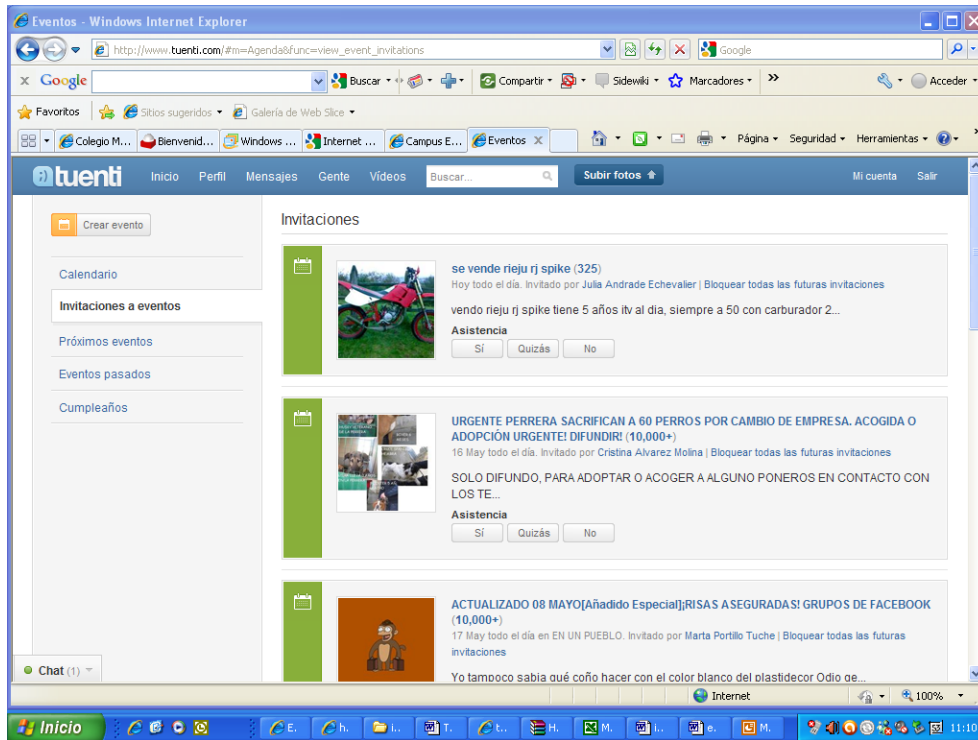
Eventos - Windows Internet Explorer

http://www.tuenti.com/#m=Agenda&func=view_event_invitations

Google

x Google

Buscar · Compartir · Sidewiki · Marcadores · »

Acceder ·

Favoritos | Sitios sugeridos · Galería de Web Slice ·

Colegio M... | Bienvenid... | Windows ... | Internet ... | Campus E... | Eventos

Página · Seguridad · Herramientas ·

tuenti Inicio Perfil Mensajes Gente Vídeos Buscar... Subir fotos Mi cuenta Salir

Crear evento

Calendario

Invitaciones a eventos

Próximos eventos

Eventos pasados

Cumpleaños

Invitaciones

se vende rieju rj spike (325)
Hoy todo el día. Invitado por Julia Andrade Echevalier | Bloquear todas las futuras invitaciones
vendo rieju rj spike tiene 5 años itv al dia, siempre a 50 con carburador 2...
Asistencia
Sí Quizás No

URGENTE PERRERA SACRIFICAN A 60 PERROS POR CAMBIO DE EMPRESA. ACOGIDA O ADOPCIÓN URGENTE! DIFUNDIR! (10,000+)
16 May todo el día. Invitado por Cristina Alvarez Molina | Bloquear todas las futuras invitaciones
SOLO DIFUNDO, PARA ADOPTAR O ACOGER A ALGUNO PONEROS EN CONTACTO CON LOS TE...
Asistencia
Sí Quizás No

ACTUALIZADO 08 MAYO[Añadido Especial]¡RISAS ASEGURADAS! GRUPOS DE FACEBOOK (10,000+)
17 May todo el día en EN UN PUEBLO. Invitado por Marta Portillo Tuche | Bloquear todas las futuras invitaciones
Yo tampoco sabia qué coño hacer con el color blanco del plastidecor Odio ge...

Chat (1)

Internet 100%

Inicio E. h. i. T. t. H. M. i. e. M. 11:10